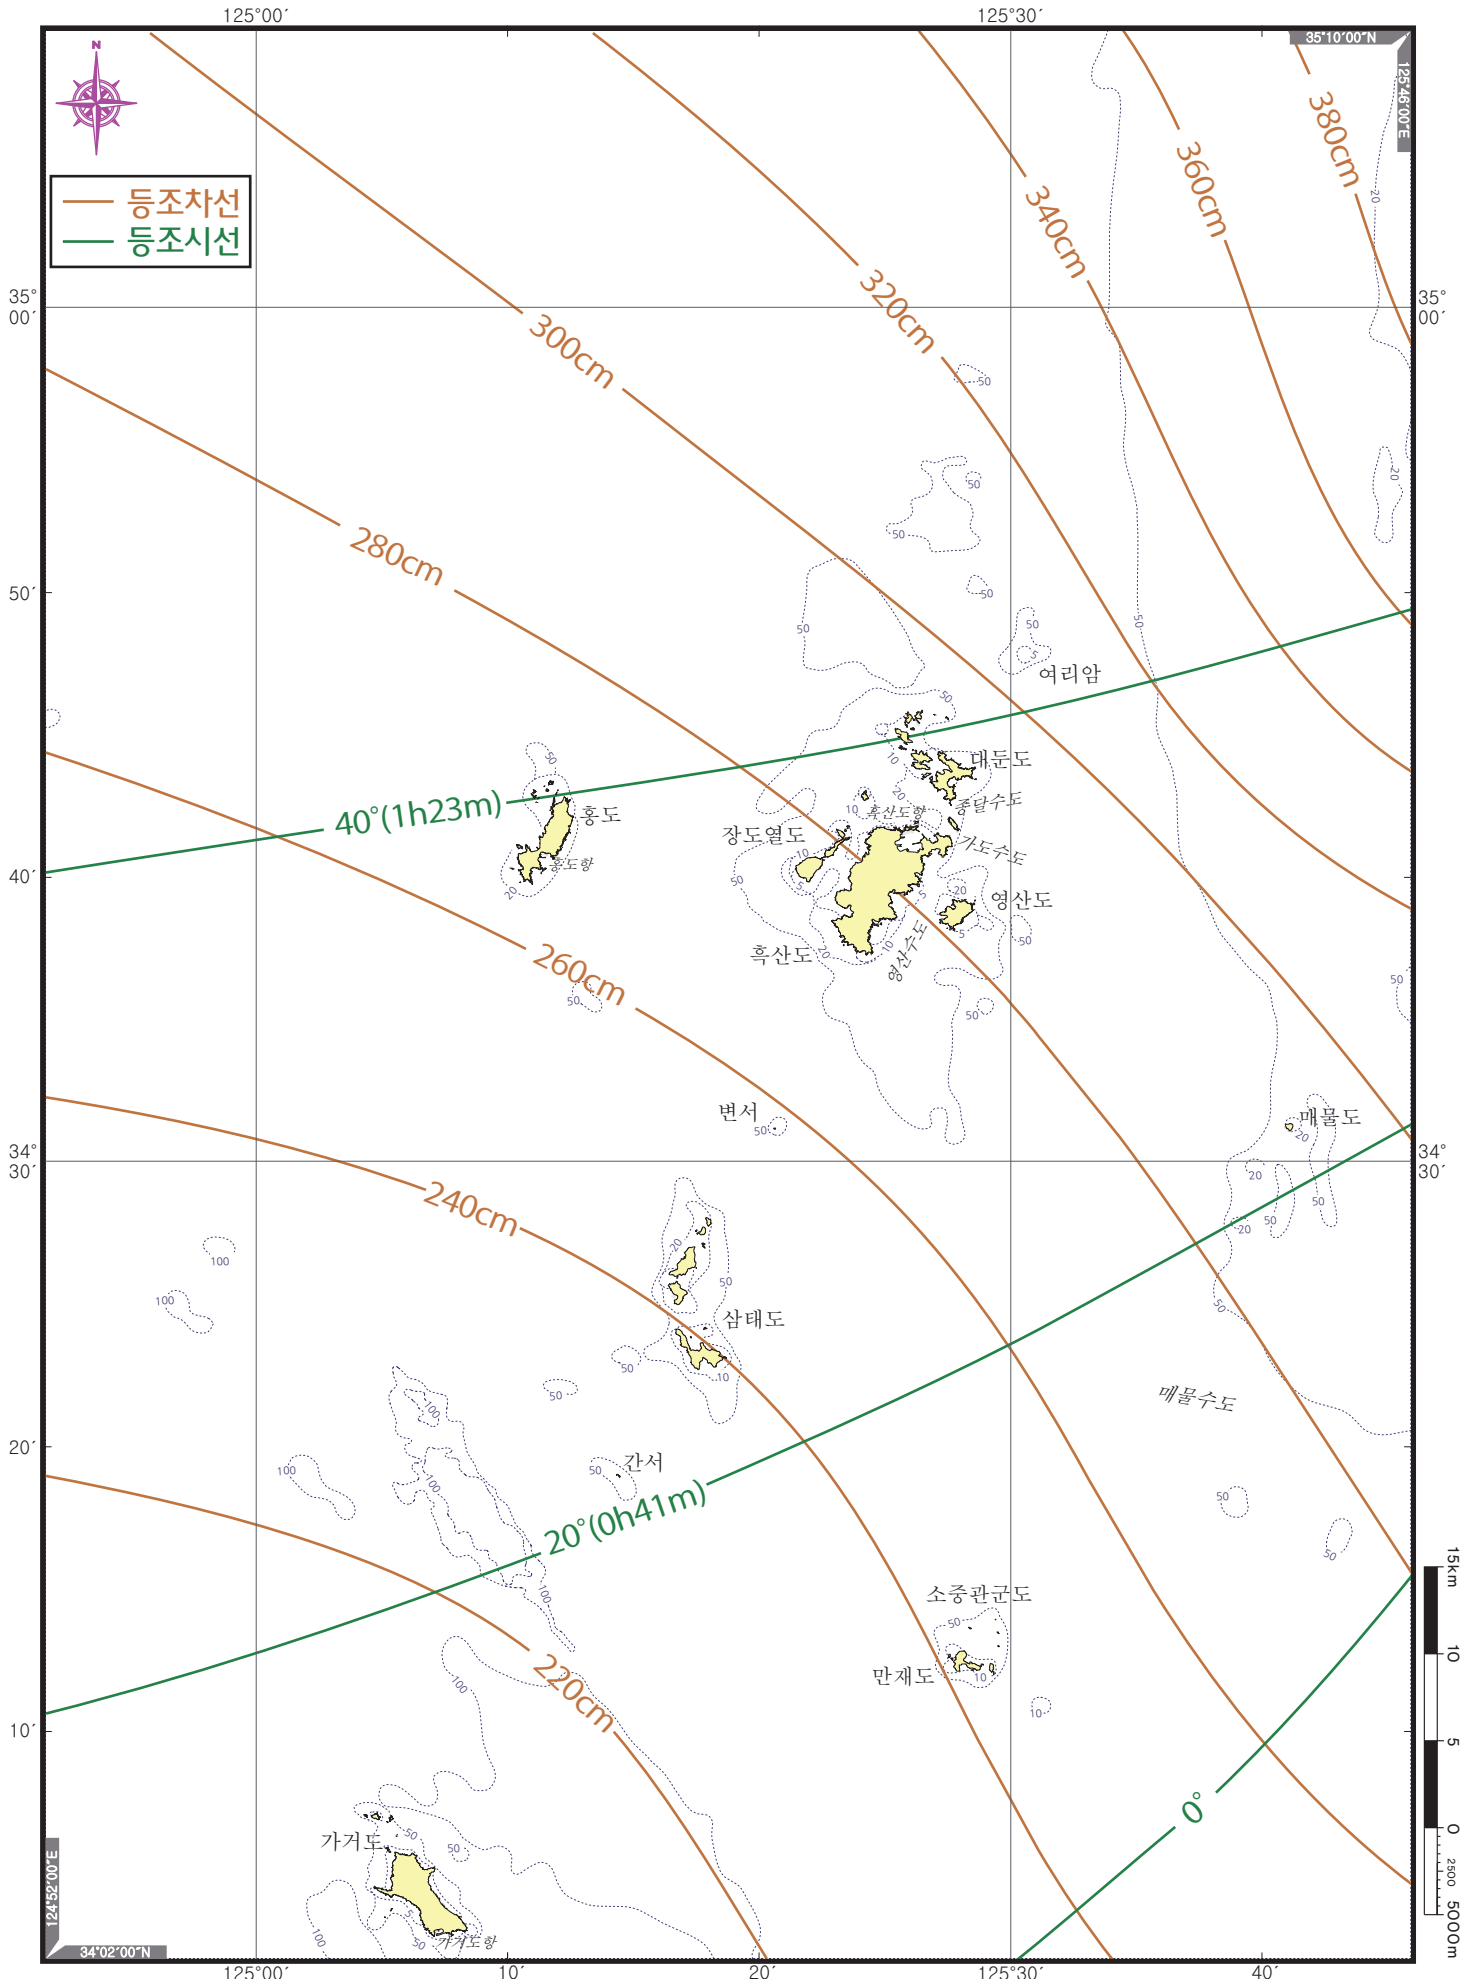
125°00´
125°30´
35°10´00˝N
125°46´00˝E
N

등조차선
등조시선

35° 00´
35° 00´
50´
40´
34° 30´
34° 30´
20´
10´

380cm
360cm
340cm
320cm
300cm
280cm
260cm
240cm
220cm

40°(1h23m)
20°(0h41m)
0°

여리암
대둔도
홍도
홍도항
장도열도
흑산도항
중달수도
가도수도
영산도
흑산도
영산수도
변서
매물도
삼태도
메물수도
간서
소중관군도
만재도
가거도
가거도항

50
20
10
5
100

124°52´00˝E
34°02´00˝N
125°00´
10´
20´
125°30´
40´

15km
10
5
0
2500
5000m